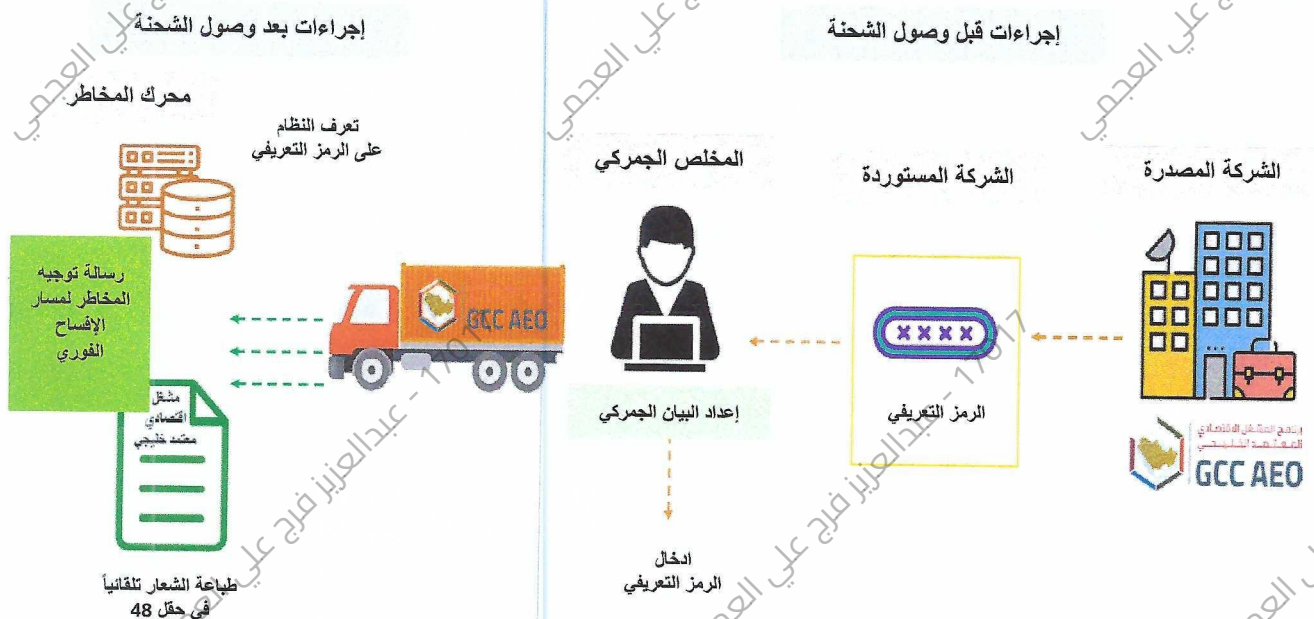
إجراءات قبل وصول الشحنة

الشركة المصدرة

برنامج المشغل الاقتصادي المعتمد الخليجي

GCC AEO

الشركة المستوردة

xxxx

الرمز التعريفي

المخلص الجمركي

إعداد البيان الجمركي

ادخال الرمز التعريفي

إجراءات بعد وصول الشحنة

محرك المخاطر

تعرف النظام على الرمز التعريفي

GCC AEO

رسالة توجيه المخاطر لمسار الإفساح الفوري

مشغل اقتصادي معتمد خليجي

طباعة الشعار تلقائياً في حقل 48

عبدالعزيز فرج علي العجمي - 1701 - 1701